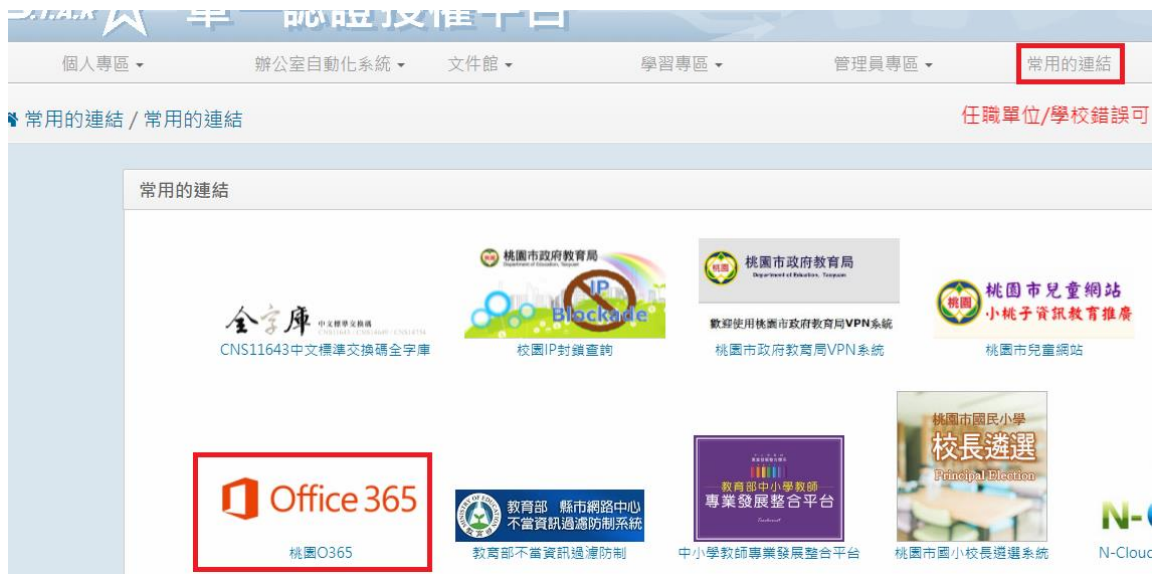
單一認證授權平台

個人專區 ▾ 辦公室自動化系統 ▾ 文件館 ▾ 學習專區 ▾ 管理員專區 ▾ 常用的連結

常用的連結 / 常用的連結

任職單位/學校錯誤可

常用的連結

全字庫 中文標準交換碼
CNS11643中文標準交換碼全字庫

桃園市政府教育局
IP Blockade
校園IP封鎖查詢

桃園市政府教育局
歡迎使用桃園市政府教育局VPN系統
桃園市政府教育局VPN系統

桃園市兒童網站
小桃子資訊教育推廣
桃園市兒童網站

Office 365
桃園O365

教育部 縣市網路中心
不當資訊過濾防制系統
教育部不當資訊過濾防制

教育部中小學教師
專業發展整合平台
中小學教師專業發展整合平台

桃園市國民小學
校長遴選
Principal Election
桃園市國小校長遴選系統

N-
N-Clou